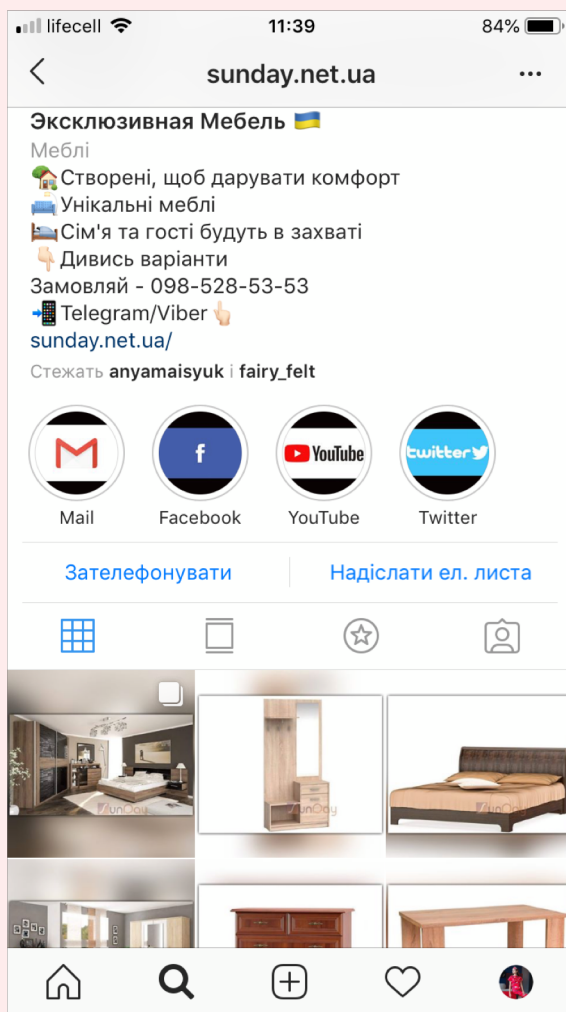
lifecell 11:39 84%

sunday.net.ua

Эксклюзивная Мебель 🇺🇦
Меблі
🏡Створені, щоб дарувати комфорт
🛋Унікальні меблі
🛏Сім'я та гості будуть в захваті
👇🏻Дивись варіанти
Замовляй - 098-528-53-53
📲Telegram/Viber 👆🏻
sunday.net.ua/

Стежать anyamaisyuk і fairy_felt

Mail
Facebook
YouTube
Twitter

Зателефонувати
Надіслати ел. листа

SunDay
SunDay
SunDay